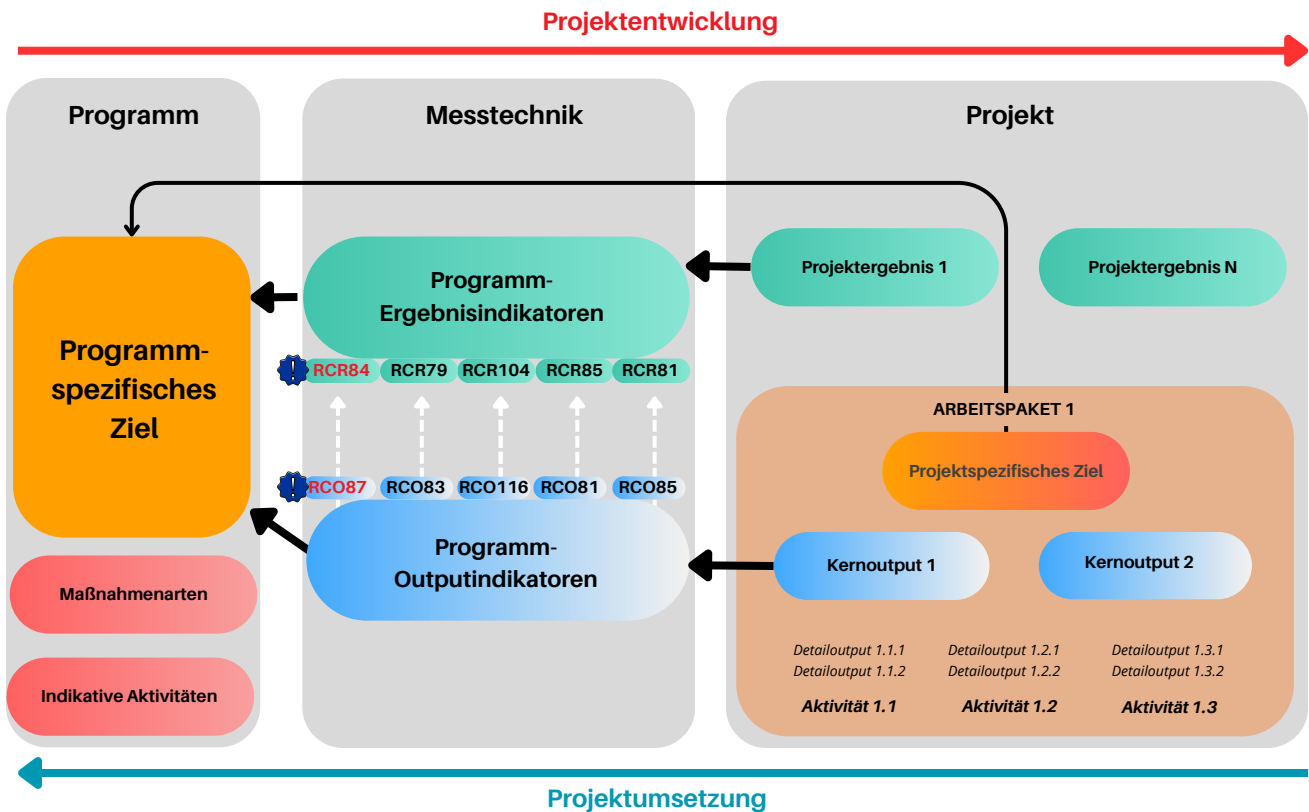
Projektentwicklung

Programm

Messtechnik

Projekt

Programm-spezifisches Ziel

Maßnahmenarten

Indikative Aktivitäten

Programm-Ergebnisindikatoren

! RCR84 RCR79 RCR104 RCR85 RCR81

! RCO87 RCO83 RCO116 RCO81 RCO85

Programm-Outputindikatoren

Projektergebnis 1

Projektergebnis N

ARBEITSPAKET 1

Projektspezifisches Ziel

Kernoutput 1

Kernoutput 2

Detailoutput 1.1.1
Detailoutput 1.1.2
Aktivität 1.1

Detailoutput 1.2.1
Detailoutput 1.2.2
Aktivität 1.2

Detailoutput 1.3.1
Detailoutput 1.3.2
Aktivität 1.3

Projektumsetzung